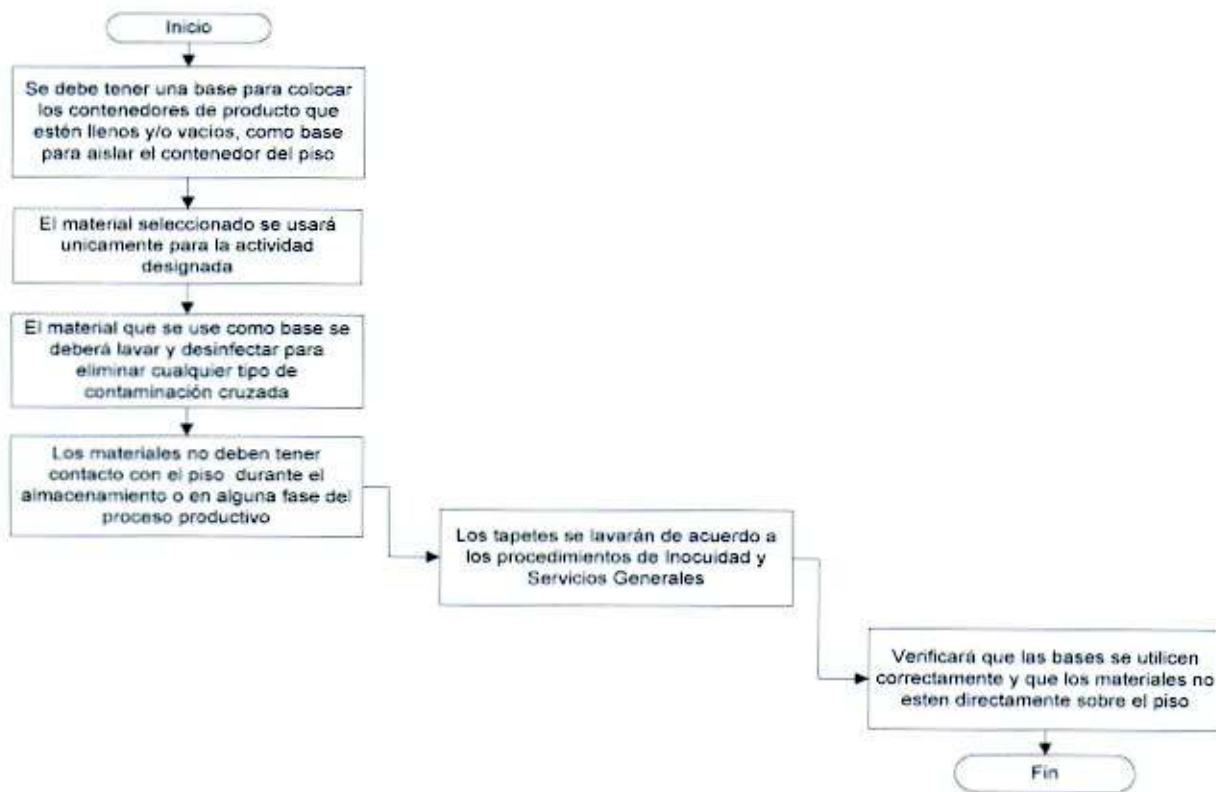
Inicio

Se debe tener una base para colocar los contenedores de producto que estén llenos y/o vacios, como base para aislar el contenedor del piso

El material seleccionado se usará unicamente para la actividad designada

El material que se use como base se deberá lavar y desinfectar para eliminar cualquier tipo de contaminación cruzada

Los materiales no deben tener contacto con el piso durante el almacenamiento o en alguna fase del proceso productivo

Los tapetes se lavarán de acuerdo a los procedimientos de Inocuidad y Servicios Generales

Verificará que las bases se utilicen correctamente y que los materiales no esten directamente sobre el piso

Fin